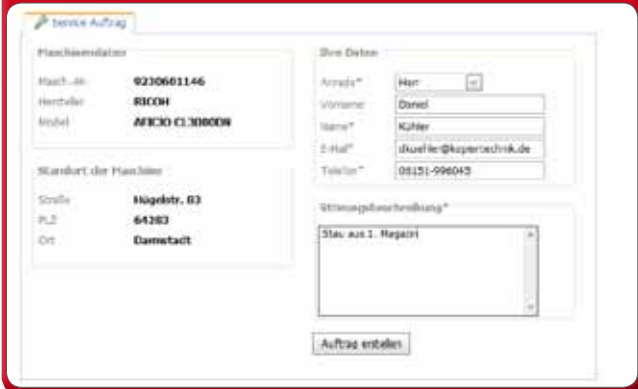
Service Auftrag

Maschinendaten

| | |
|---|---|
| Masch.-Nr. | 9230601146 |
| Hersteller | RICOH |
| Model | AFICIO CL3000DN |

Standort der Maschine

| | |
|---|---|
| Straße | Hügelstr. 83 |
| PLZ | 64283 |
| Ort | Darmstadt |

Ihre Daten

| | |
|---|---|
| Anrede* | Herr |
| Vorname | Daniel |
| Name* | Kühler |
| E-Mail* | dkuehler@kuepertechnik.de |
| Telefon* | 06151-996045 |

Störungsbeschreibung*

Stau aus 1. Magazin

Auftrag erstellen